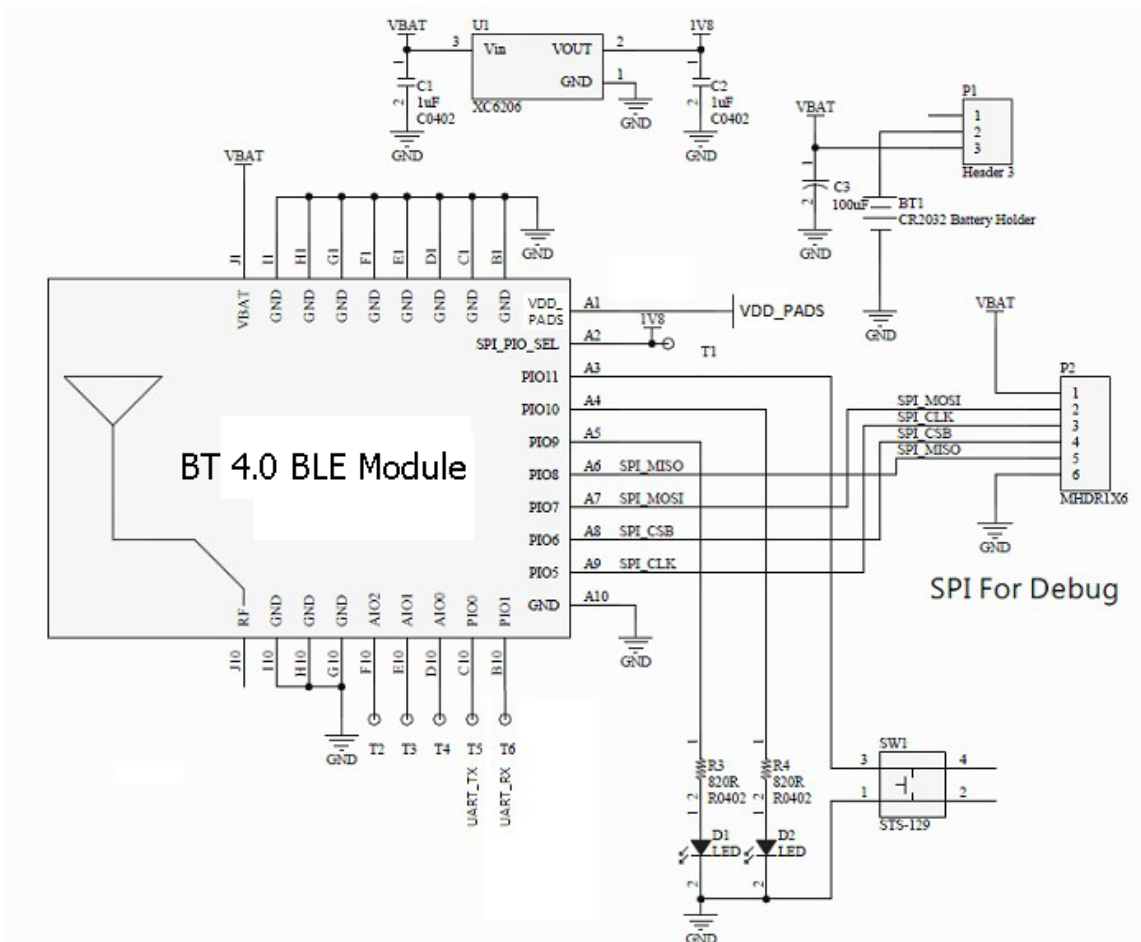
VBAT
U1
1V8
3
Vin
VOUT
2
GND
1
C1
1uF
C0402
XC6206
C2
1uF
C0402
GND
GND
GND
VBAT
P1
1
2
3
Header 3
C3
100uF
BT1
CR2032 Battery Holder
GND
GND
VBAT
J1
I1
H1
G1
F1
E1
D1
C1
B1
GND
VBAT
GND
GND
GND
GND
GND
GND
GND
GND
VDD_PADS
A1
VDD_PADS
SPI_PIO_SEL
A2
1V8
T1
VBAT
PIO11
A3
P2
PIO10
A4
SPI_MOSI
SPI_CLK
SPI_CSB
SPI_MISO
1
2
3
4
5
6
MHDR1X6
PIO9
A5
BT 4.0 BLE Module
PIO8
A6
SPI_MISO
PIO7
A7
SPI_MOSI
PIO6
A8
SPI_CSB
GND
PIO5
A9
SPI_CLK
SPI For Debug
GND
A10
GND
RF
GND
GND
GND
AIO2
AIO1
AIO0
PIO0
PIO1
J10
I10
H10
G10
F10
E10
D10
C10
B10
GND
T2
T3
T4
T5
T6
UART_TX
UART_RX
R3
820R
R0402
R4
820R
R0402
SW1
3
4
1
2
STS-129
D1
LED
D2
LED
GND